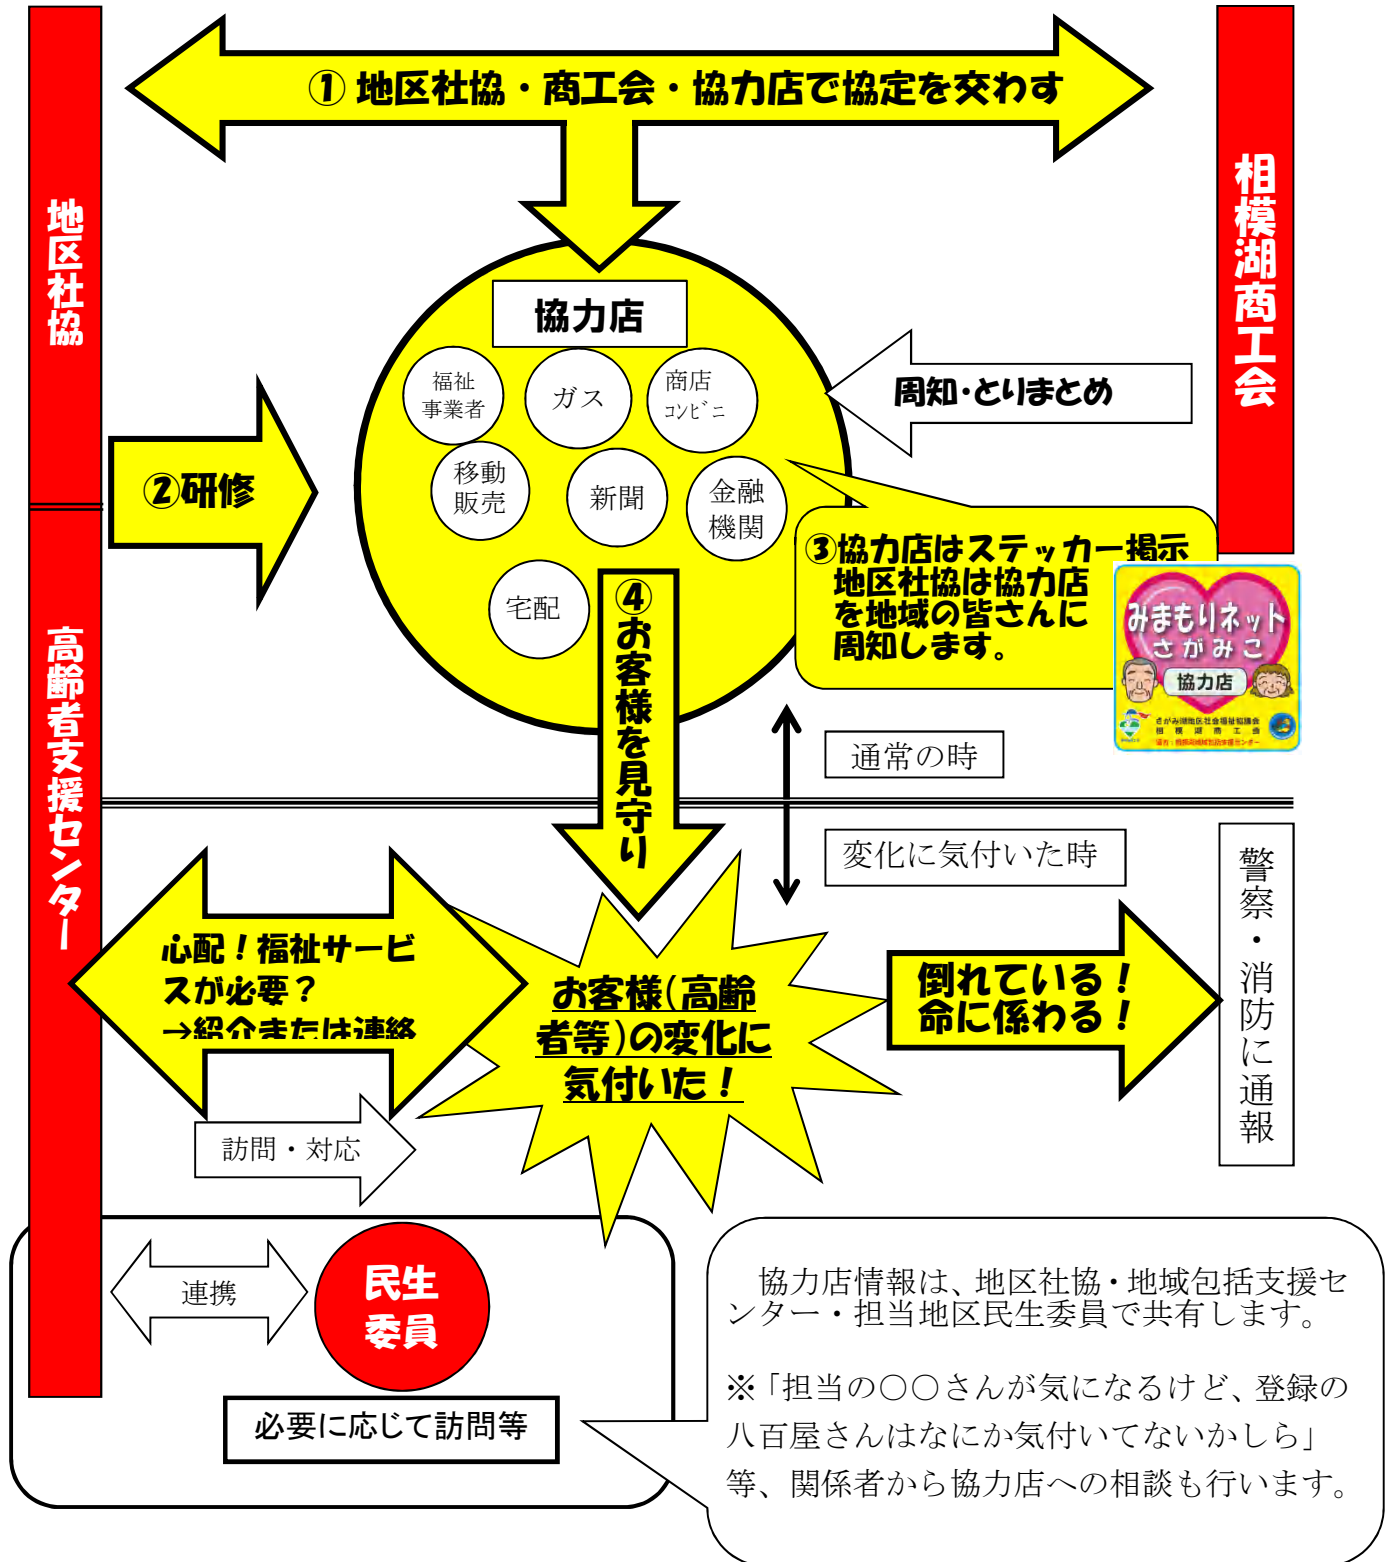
地区社協

相模湖商工会

① 地区社協・商工会・協力店で協定を交わす

協力店

福祉事業者

ガス

商店
コンビニ

移動販売

新聞

金融機関

宅配

②研修

周知・とりまとめ

③協力店はステッカー掲示
地区社協は協力店を地域の皆さんに周知します。

みまもりネット
さがみこ
協力店

④お客様を見守り

通常の時

変化に気付いた時

高齢者支援センター

心配！福祉サービスが必要？
→紹介または連絡

お客様(高齢者等)の変化に気付いた！

倒れている！
命に係わる！

警察・消防に通報

訪問・対応

連携

民生委員

必要に応じて訪問等

協力店情報は、地区社協・地域包括支援センター・担当地区民生委員で共有します。

※「担当の○○さんが気になるけど、登録の八百屋さんはなにか気付いてないかしら」等、関係者から協力店への相談も行います。